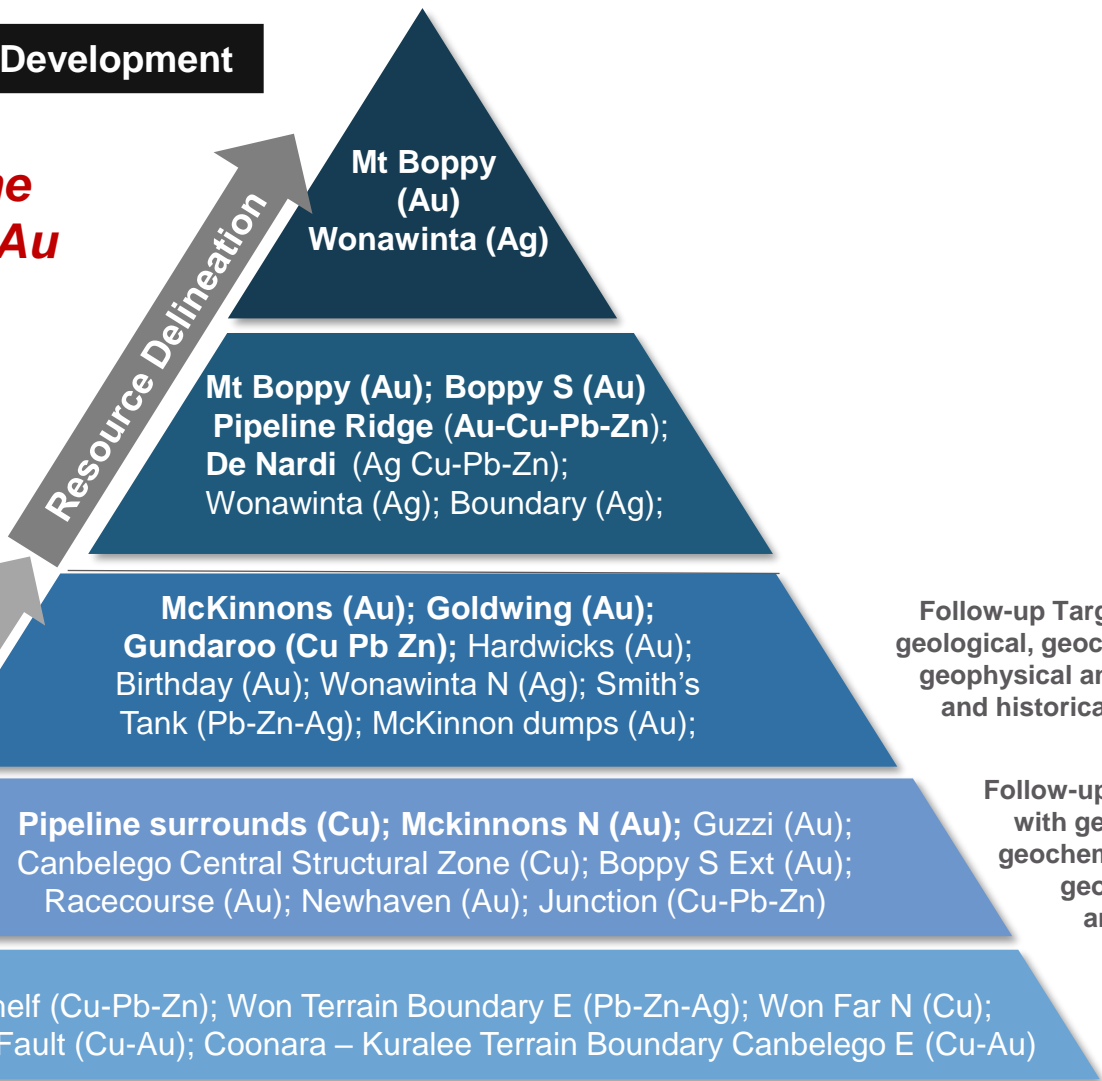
Development

ne
Au

Resource Delineation

Mt Boppy (Au)
Wonawinta (Ag)

Mt Boppy (Au); Boppy S (Au)
Pipeline Ridge (Au-Cu-Pb-Zn);
De Nardi (Ag Cu-Pb-Zn);
Wonawinta (Ag); Boundary (Ag);

McKinnons (Au); Goldwing (Au);
Gundaroo (Cu Pb Zn); Hardwicks (Au);
Birthday (Au); Wonawinta N (Ag); Smith's Tank (Pb-Zn-Ag); McKinnon dumps (Au);

Follow-up Targ
geological, geoc
geophysical ar
and historica

Pipeline surrounds (Cu); Mckinnons N (Au); Guzzi (Au);
Canbelego Central Structural Zone (Cu); Boppy S Ext (Au);
Racecourse (Au); Newhaven (Au); Junction (Cu-Pb-Zn)

Follow-up
with ge
geochem
geo
ar

helf (Cu-Pb-Zn); Won Terrain Boundary E (Pb-Zn-Ag); Won Far N (Cu);
Fault (Cu-Au); Coonara – Kuralee Terrain Boundary Canbelego E (Cu-Au)